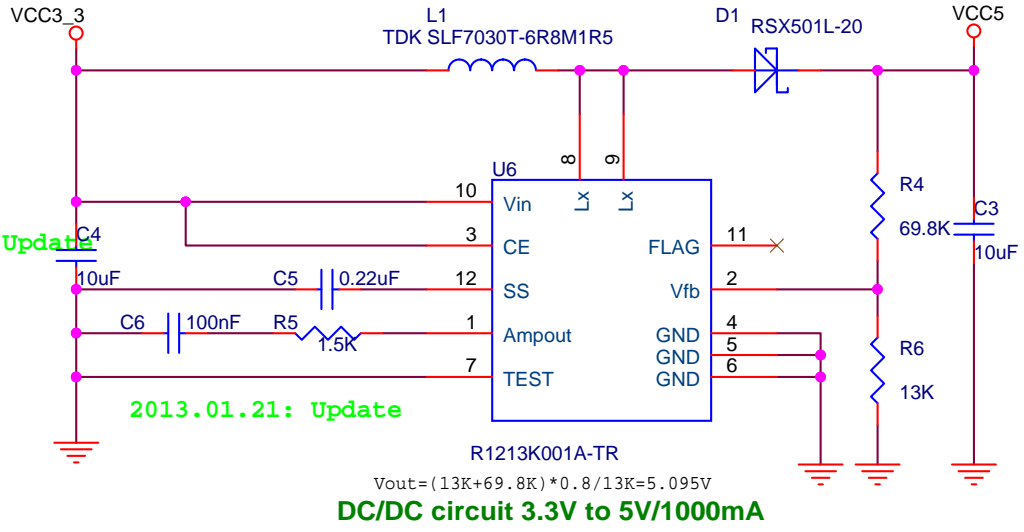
VCC3_3

L1
TDK SLF7030T-6R8M1R5

D1
RSX501L-20

VCC5

U6

8
9
Lx
Lx

10 Vin
3 CE
12 SS
1 Ampout
7 TEST

FLAG 11
Vfb 2
GND 4
GND 5
GND 6

R4
69.8K

C3
10uF

R6
13K

Update
C4
10uF

C5
0.22uF

C6
100nF

R5
1.5K

2013.01.21: Update

R1213K001A-TR

Vout=(13K+69.8K)*0.8/13K=5.095V

DC/DC circuit 3.3V to 5V/1000mA